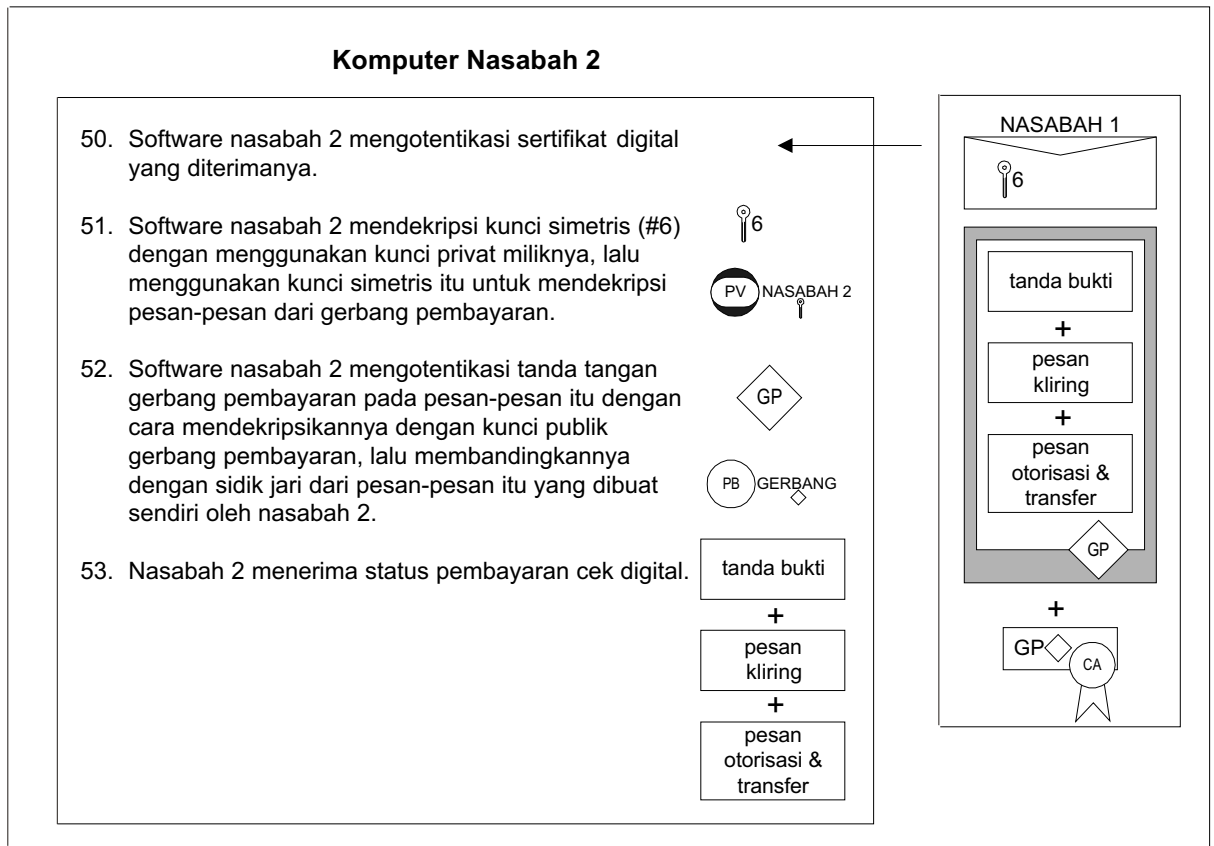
Komputer Nasabah 2

50. Software nasabah 2 mengotentikasi sertifikat digital yang diterimanya.

51. Software nasabah 2 mendekripsi kunci simetris (#6) dengan menggunakan kunci privat miliknya, lalu menggunakan kunci simetris itu untuk mendekripsi pesan-pesan dari gerbang pembayaran.

52. Software nasabah 2 mengotentikasi tanda tangan gerbang pembayaran pada pesan-pesan itu dengan cara mendekripsikannya dengan kunci publik gerbang pembayaran, lalu membandingkannya dengan sidik jari dari pesan-pesan itu yang dibuat sendiri oleh nasabah 2.

53. Nasabah 2 menerima status pembayaran cek digital.

6

PV NASABAH 2

GP

PB GERBANG

tanda bukti
+
pesan kliring
+
pesan otorisasi & transfer

NASABAH 1

6

tanda bukti
+
pesan kliring
+
pesan otorisasi & transfer

GP

+

GP

CA